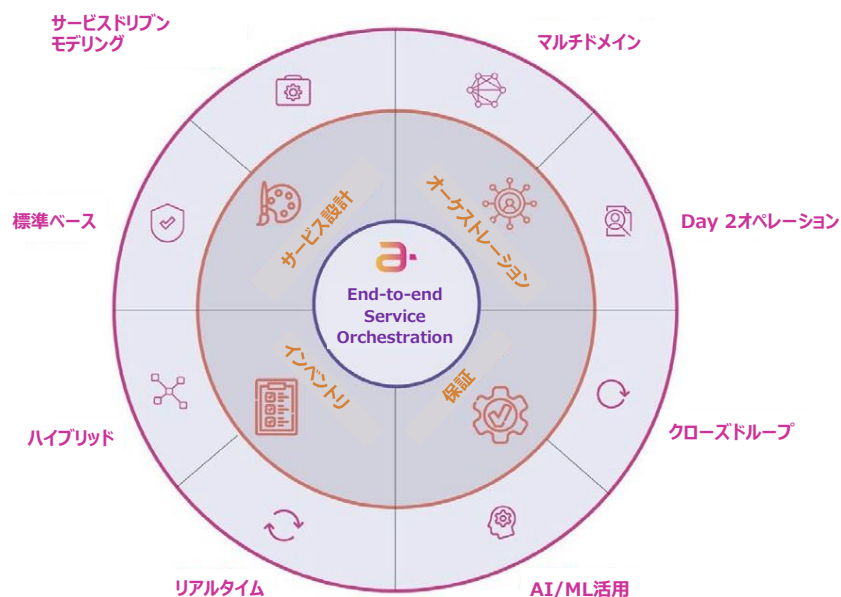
サービスドリブン
モデリング

マルチドメイン

標準ベース

Day 2オペレーション

サービス設計

オーケストレーション

a·

End-to-end
Service
Orchestration

インベントリ

保証

ハイブリッド

クローズドループ

リアルタイム

AI/ML活用